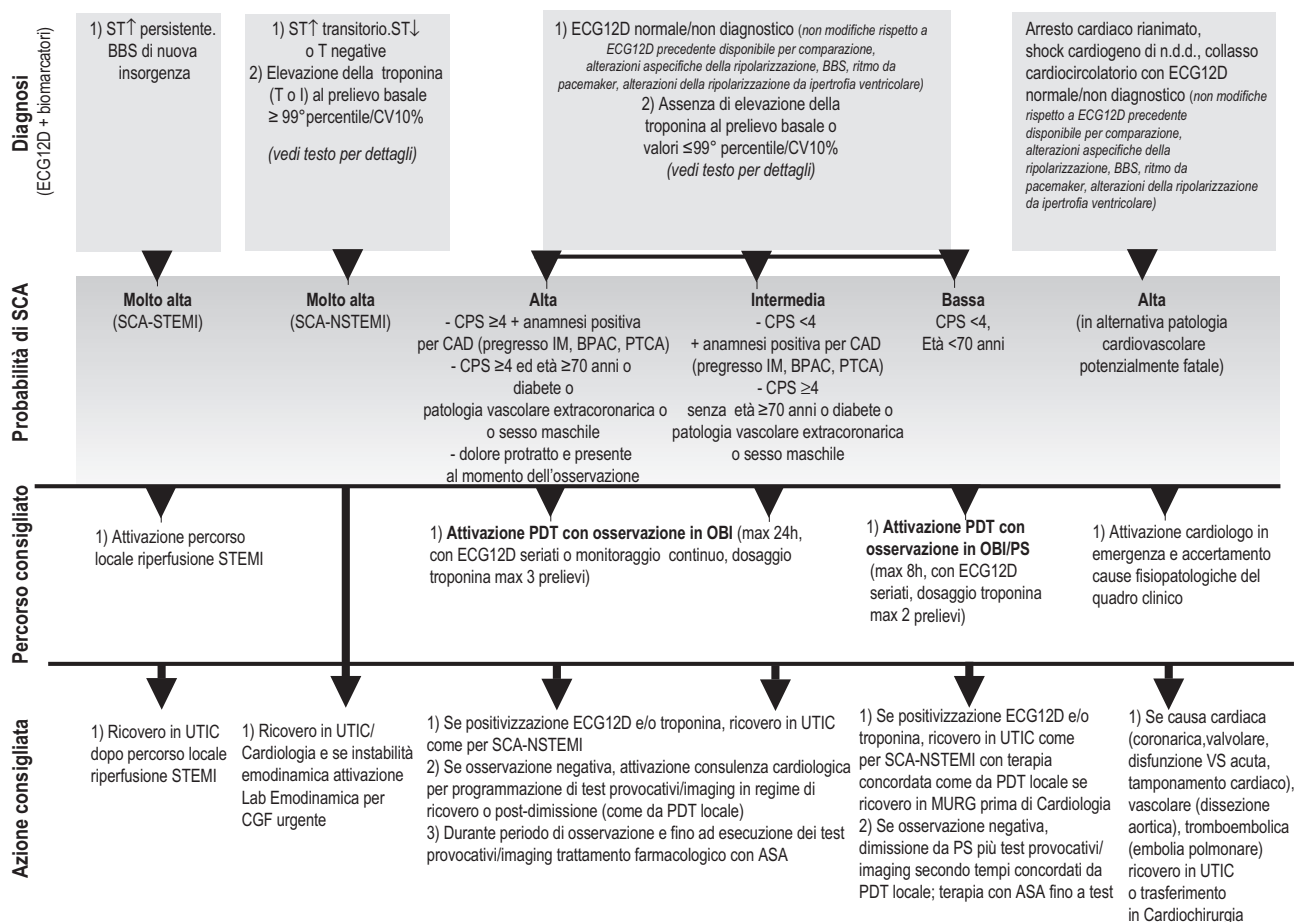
Diagnosi
(ECG12D + biomarcatori)

1) ST↑ persistente. BBS di nuova insorgenza

1) ST↑ transitorio.ST↓ o T negative
2) Elevazione della troponina (T o I) al prelievo basale ≥ 99°percentile/CV10%
(vedi testo per dettagli)

1) ECG12D normale/non diagnostico (non modifiche rispetto a ECG12D precedente disponibile per comparazione, alterazioni aspecifiche della ripolarizzazione, BBS, ritmo da pacemaker, alterazioni della ripolarizzazione da ipertrofia ventricolare)
2) Assenza di elevazione della troponina al prelievo basale o valori ≤99° percentile/CV10%
(vedi testo per dettagli)

Arresto cardiaco rianimato, shock cardiogeno di n.d.d., collasso cardiocircolatorio con ECG12D normale/non diagnostico (non modifiche rispetto a ECG12D precedente disponibile per comparazione, alterazioni aspecifiche della ripolarizzazione, BBS, ritmo da pacemaker, alterazioni della ripolarizzazione da ipertrofia ventricolare)

Probabilità di SCA

Molto alta
(SCA-STEMI)

Molto alta
(SCA-NSTEMI)

Alta
- CPS ≥4 + anamnesi positiva per CAD (pregresso IM, BPAC, PTCA)
- CPS ≥4 ed età ≥70 anni o diabete o patologia vascolare extracoronarica o o sesso maschile
- dolore protratto e presente al momento dell'osservazione

Intermedia
- CPS <4 + anamnesi positiva per CAD (pregresso IM, BPAC, PTCA)
- CPS ≥4 senza età ≥70 anni o diabete o patologia vascolare extracoronarica o sesso maschile

Bassa
CPS <4, Età <70 anni

Alta
(in alternativa patologia cardiovascolare potenzialmente fatale)

Percorso consigliato

1) Attivazione percorso locale riperfusione STEMI

1) Attivazione PDT con osservazione in OBI (max 24h, con ECG12D seriati o monitoraggio continuo, dosaggio troponina max 3 prelievi)

1) Attivazione PDT con osservazione in OBI/PS (max 8h, con ECG12D seriati, dosaggio troponina max 2 prelievi)

1) Attivazione cardiologo in emergenza e accertamento cause fisiopatologiche del quadro clinico

Azione consigliata

1) Ricovero in UTIC dopo percorso locale riperfusione STEMI

1) Ricovero in UTIC/ Cardiologia e se instabilità emodinamica attivazione Lab Emodinamica per CGF urgente

1) Se positivizzazione ECG12D e/o troponina, ricovero in UTIC come per SCA-NSTEMI
2) Se osservazione negativa, attivazione consulenza cardiologica per programmazione di test provocativi/imaging in regime di ricovero o post-dimissione (come da PDT locale)
3) Durante periodo di osservazione e fino ad esecuzione dei test provocativi/imaging trattamento farmacologico con ASA

1) Se positivizzazione ECG12D e/o troponina, ricovero in UTIC come per SCA-NSTEMI con terapia concordata come da PDT locale se ricovero in MURG prima di Cardiologia
2) Se osservazione negativa, dimissione da PS più test provocativi/ imaging secondo tempi concordati da PDT locale; terapia con ASA fino a test

1) Se causa cardiaca (coronarica,valvolare, disfunzione VS acuta, tamponamento cardiaco), vascolare (dissezione aortica), tromboembolica (embolia polmonare) ricovero in UTIC o trasferimento in Cardiochirurgia